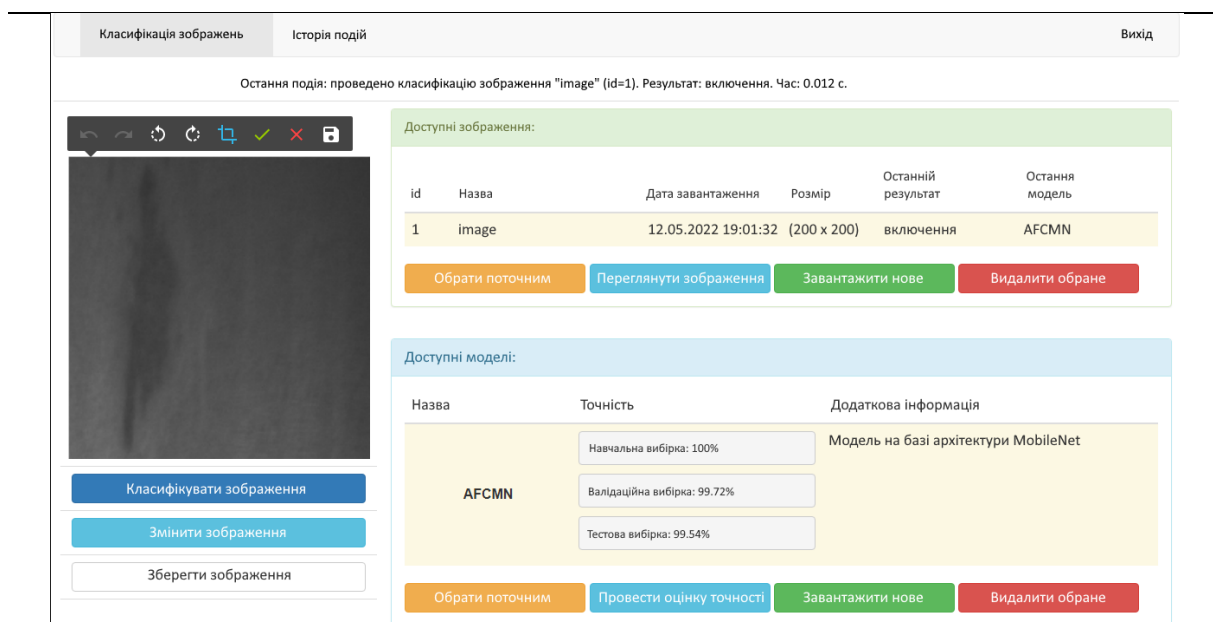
Класифікація зображень Історія подій Вихід

Остання подія: проведено класифікацію зображення "image" (id=1). Результат: включення. Час: 0.012 с.

Доступні зображення:

| id | Назва | Дата завантаження | Розмір | Останній результат | Остання модель |
|---|---|---|---|---|---|
| 1 | image | 12.05.2022 19:01:32 | (200 x 200) | включення | AFCMN |

Обрати поточним Переглянути зображення Завантажити нове Видалити обране

Доступні моделі:

| Назва | Точність | Додаткова інформація |
|---|---|---|
| AFCMN | Навчальна вибірка: 100% Валідаційна вибірка: 99.72% Тестова вибірка: 99.54% | Модель на базі архітектури MobileNet |

Обрати поточним Провести оцінку точності Завантажити нове Видалити обране

Класифікувати зображення

Змінити зображення

Зберегти зображення